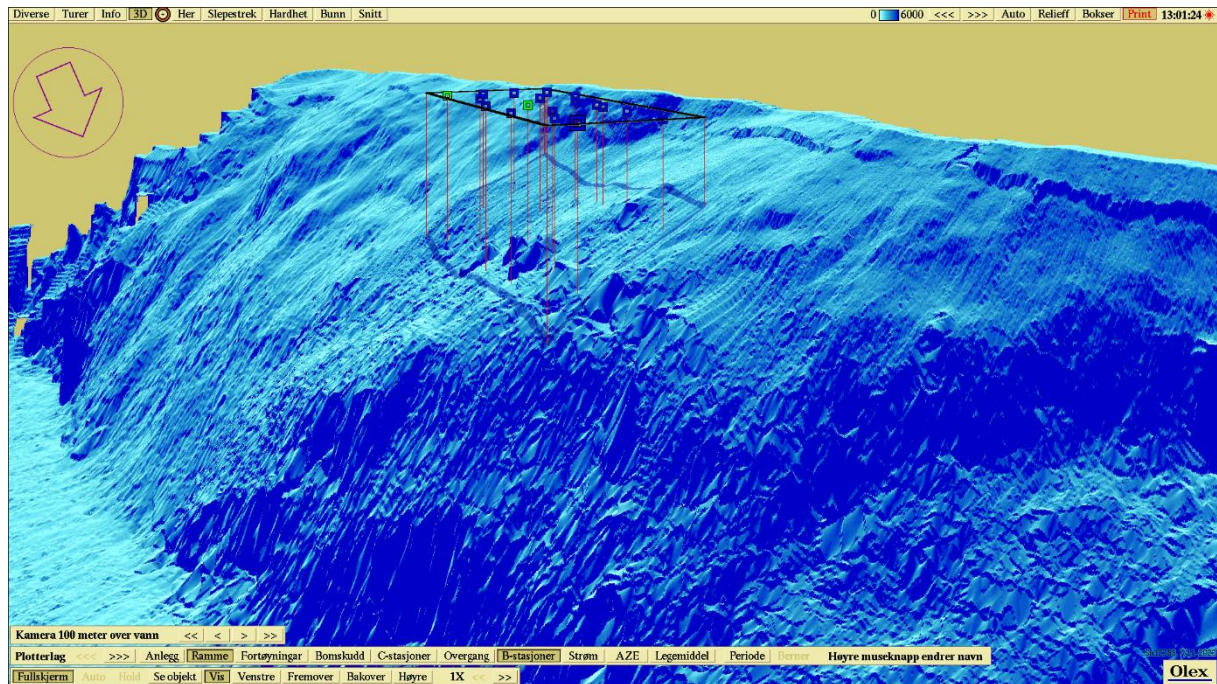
Diverse Turer Info 3D Her Slepestrek Hardhet Bunn Snitt

0 6000 <<< >>> Auto Relieff Bokser Print 13:01:24

Kamera 100 meter over vann << < > >>

Plotterlag <<< >>> Anlegg Ramme Fortøyningar Bomskudd C-stasjoner Overgang B-stasjoner Strøm AZE Legemiddel Periode Berner Høyre museknapp endrer navn

Fullskjerm Auto Hold Se objekt Vis Venstre Fremover Bakover Høyre 1X << >>

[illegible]

Olex